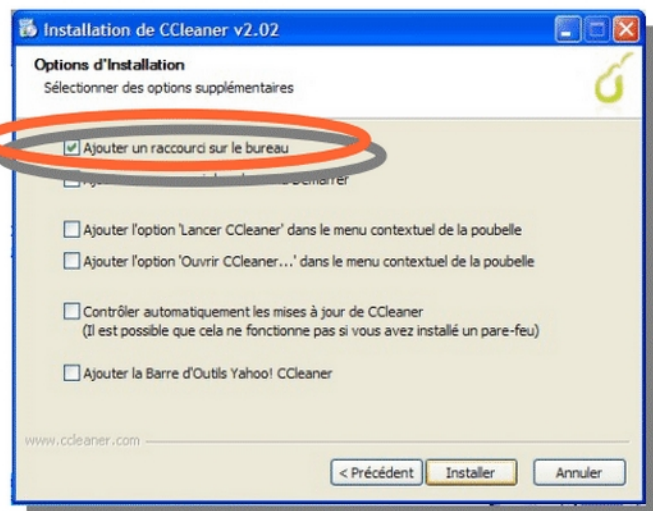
Installation de CCleaner v2.02

Options d'Installation
Sélectionner des options supplémentaires

Ajouter un raccourci sur le bureau

Aj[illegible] Démarrer

Ajouter l'option 'Lancer CCleaner' dans le menu contextuel de la poubelle

Ajouter l'option 'Ouvrir CCleaner...' dans le menu contextuel de la poubelle

Contrôler automatiquement les mises à jour de CCleaner
(Il est possible que cela ne fonctionne pas si vous avez installé un pare-feu)

Ajouter la Barre d'Outils Yahoo! CCleaner

www.ccleaner.com

< Précédent
Installer
Annuler